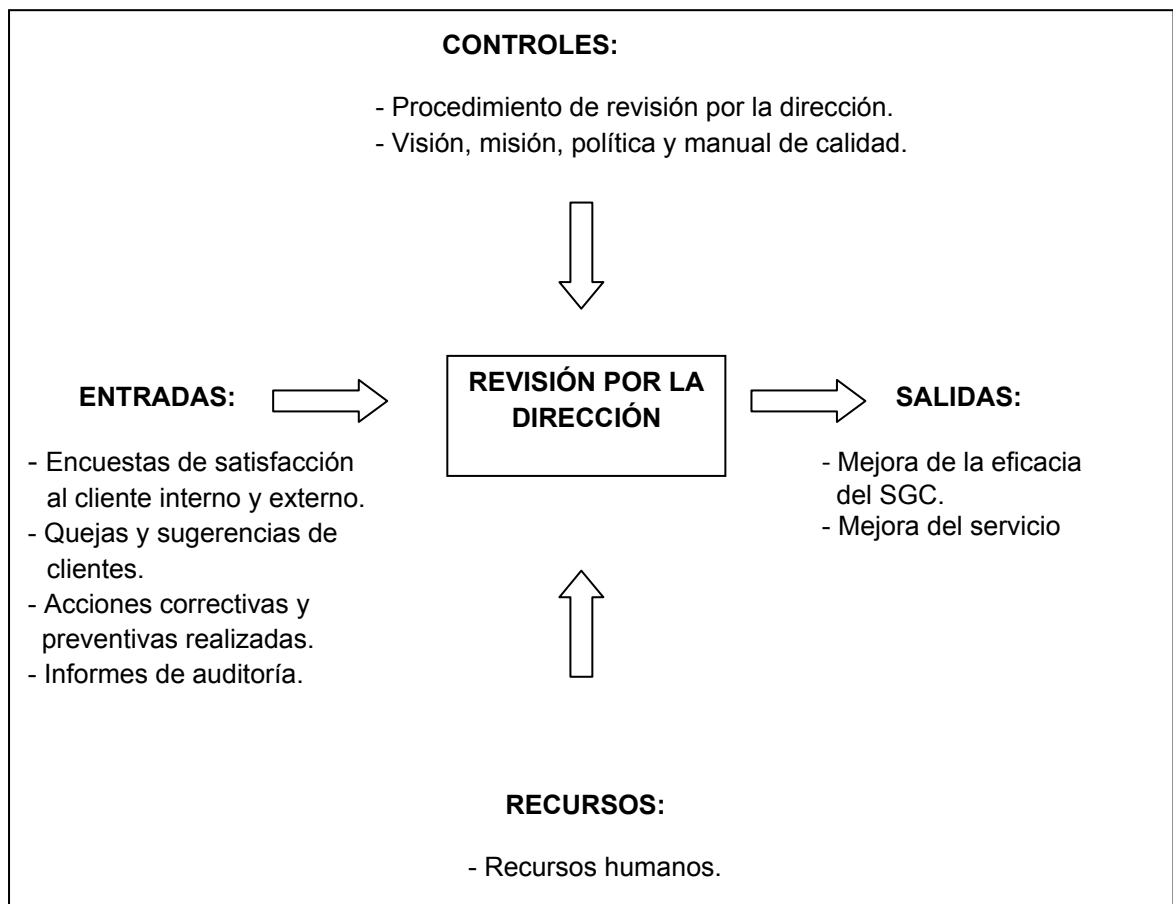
CONTROLES:

- Procedimiento de revisión por la dirección.
- Visión, misión, política y manual de calidad.

ENTRADAS:

REVISIÓN POR LA DIRECCIÓN

SALIDAS:

- Encuestas de satisfacción al cliente interno y externo.
- Quejas y sugerencias de clientes.
- Acciones correctivas y preventivas realizadas.
- Informes de auditoría.

- Mejora de la eficacia del SGC.
- Mejora del servicio

RECURSOS:

- Recursos humanos.